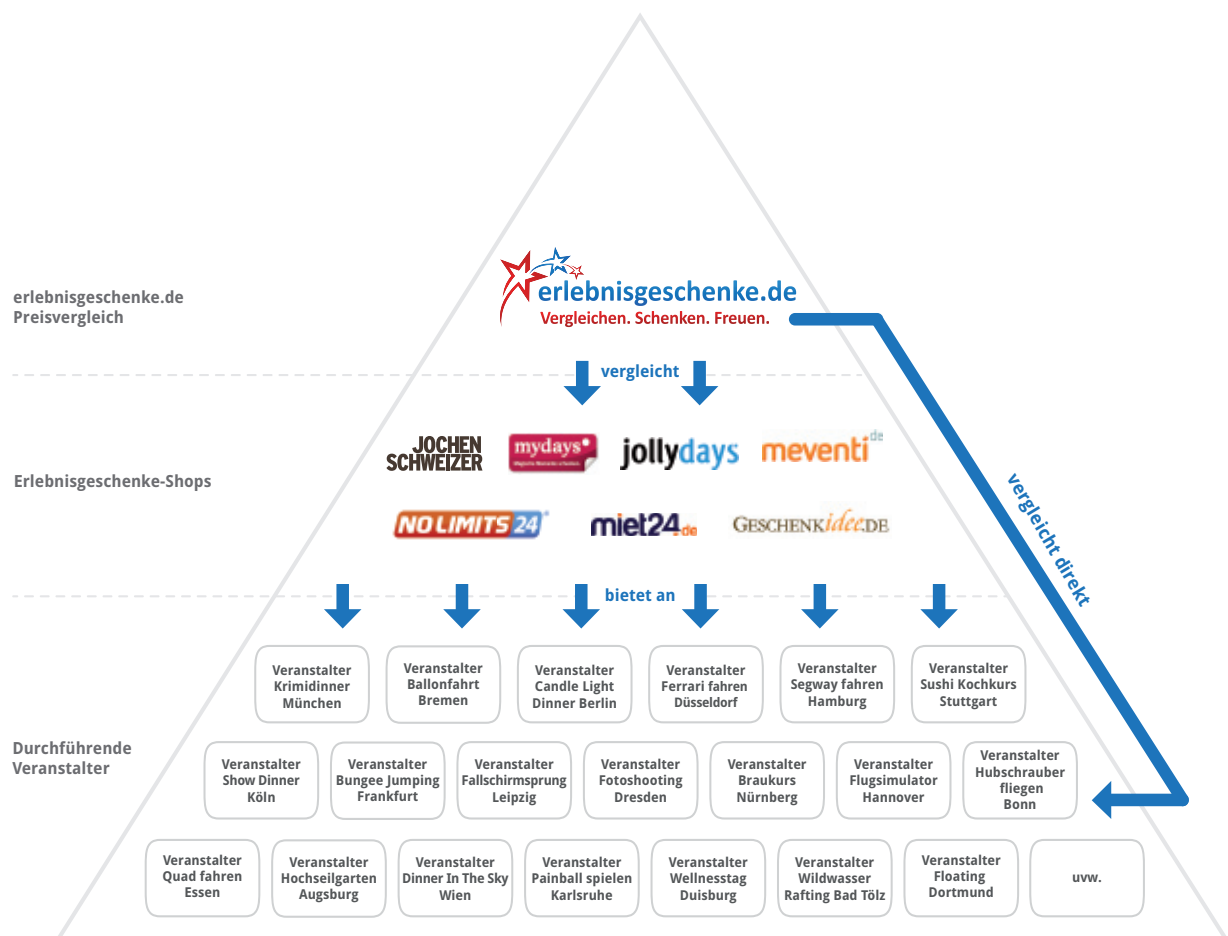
erlebnisgeschenke.de Preisvergleich

erlebnisgeschenke.de
Vergleichen. Schenken. Freuen.

vergleicht

vergleicht direkt

Erlebnisgeschenke-Shops

JOCHEN SCHWEIZER
mydays
jollydays
meventi.de
NO LIMITS 24
miet24.de
GESCHENKidee.DE

bietet an

Durchführende Veranstalter

Veranstalter Krimidinner München
Veranstalter Ballonfahrt Bremen
Veranstalter Candle Light Dinner Berlin
Veranstalter Ferrari fahren Düsseldorf
Veranstalter Segway fahren Hamburg
Veranstalter Sushi Kochkurs Stuttgart

Veranstalter Show Dinner Köln
Veranstalter Bungee Jumping Frankfurt
Veranstalter Fallschirmsprung Leipzig
Veranstalter Fotoshooting Dresden
Veranstalter Braukurs Nürnberg
Veranstalter Flugsimulator Hannover
Veranstalter Hubschrauber fliegen Bonn

Veranstalter Quad fahren Essen
Veranstalter Hochseilgarten Augsburg
Veranstalter Dinner In The Sky Wien
Veranstalter Painball spielen Karlsruhe
Veranstalter Wellnesstag Duisburg
Veranstalter Wildwasser Rafting Bad Tölz
Veranstalter Floating Dortmund
uvw.